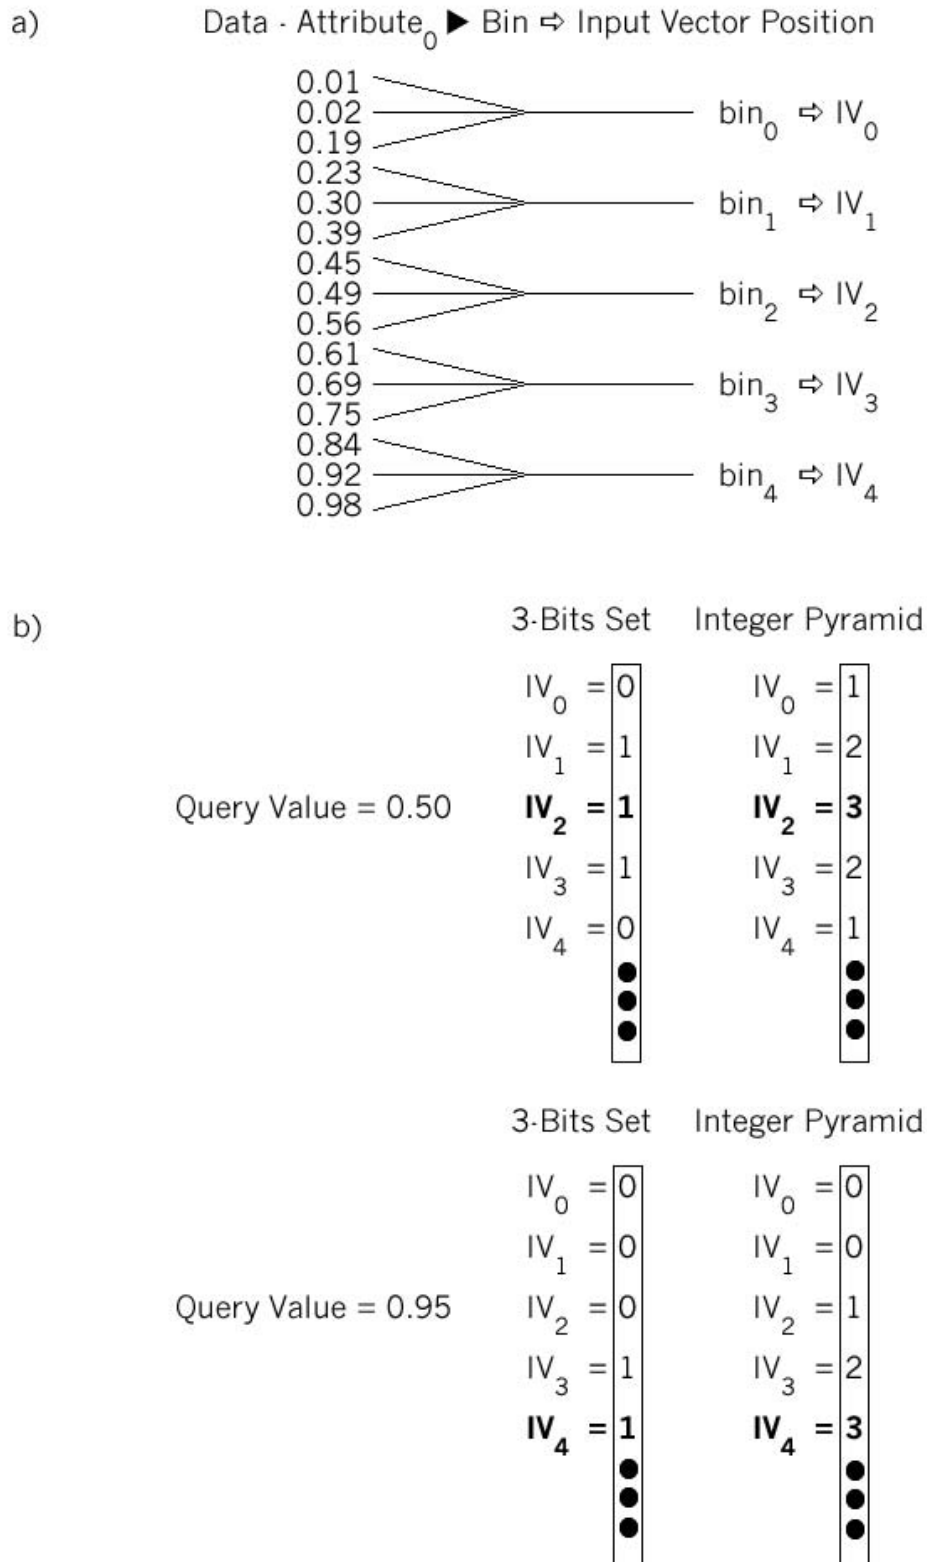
a) Data - Attribute$_0$ ▶ Bin ⇨ Input Vector Position

0.01
0.02
0.19
0.23
0.30
0.39
0.45
0.49
0.56
0.61
0.69
0.75
0.84
0.92
0.98

bin$_0$ ⇨ IV$_0$
bin$_1$ ⇨ IV$_1$
bin$_2$ ⇨ IV$_2$
bin$_3$ ⇨ IV$_3$
bin$_4$ ⇨ IV$_4$

b)

Query Value = 0.50

| 3-Bits Set | Integer Pyramid |
|---|---|
| IV$_0$ = 0 | IV$_0$ = 1 |
| IV$_1$ = 1 | IV$_1$ = 2 |
| **IV$_2$ = 1** | **IV$_2$ = 3** |
| IV$_3$ = 1 | IV$_3$ = 2 |
| IV$_4$ = 0 | IV$_4$ = 1 |
| ● ● ● | ● ● ● |

Query Value = 0.95

| 3-Bits Set | Integer Pyramid |
|---|---|
| IV$_0$ = 0 | IV$_0$ = 0 |
| IV$_1$ = 0 | IV$_1$ = 0 |
| IV$_2$ = 0 | IV$_2$ = 1 |
| IV$_3$ = 1 | IV$_3$ = 2 |
| **IV$_4$ = 1** | **IV$_4$ = 3** |
| ● ● ● | ● ● ● |